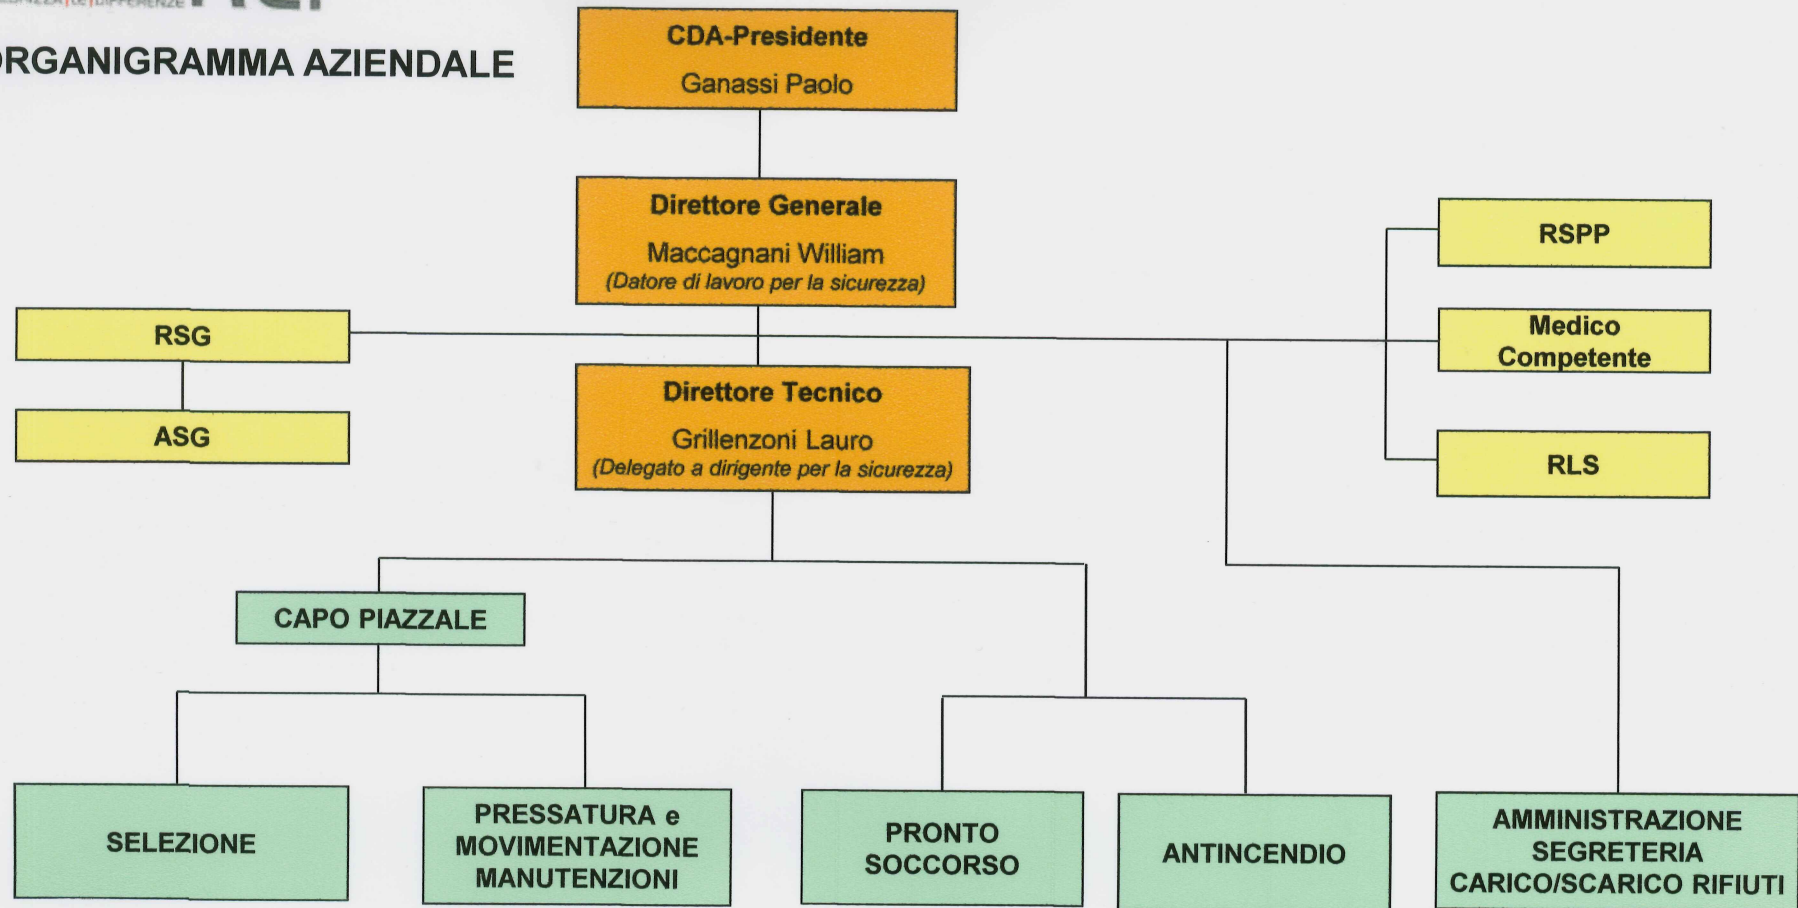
RGANIGRAMMA AZIENDALE

CDA-Presidente
Ganassi Paolo

Direttore Generale
Maccagnani William
(Datore di lavoro per la sicurezza)

RSG

ASG

Direttore Tecnico
Grillenzoni Lauro
(Delegato a dirigente per la sicurezza)

RSPP

Medico Competente

RLS

CAPO PIAZZALE

SELEZIONE

PRESSATURA e MOVIMENTAZIONE MANUTENZIONI

PRONTO SOCCORSO

ANTINCENDIO

AMMINISTRAZIONE SEGRETERIA CARICO/SCARICO RIFIUTI